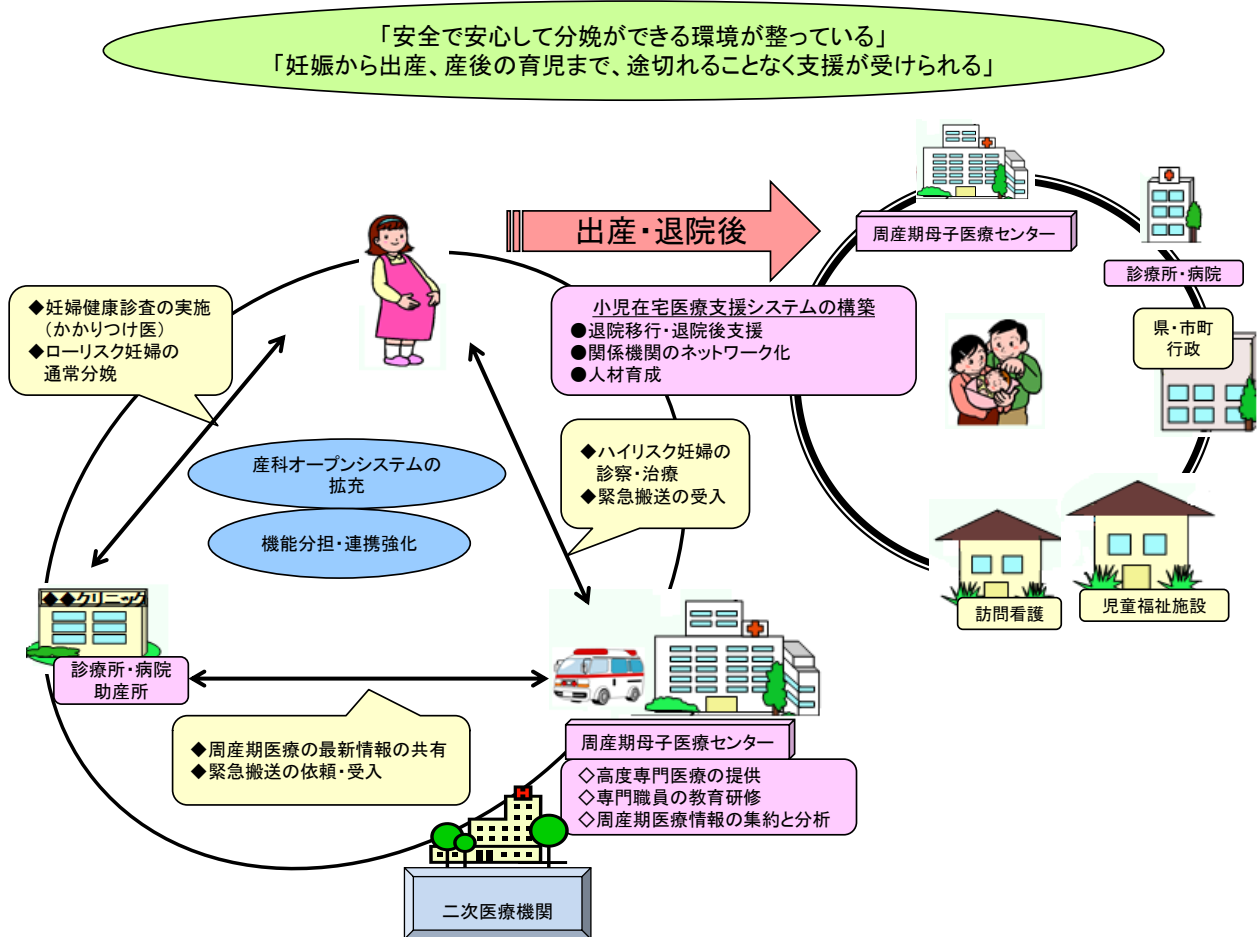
「安全で安心して分娩ができる環境が整っている」
「妊娠から出産、産後の育児まで、途切れることなく支援が受けられる」

出産・退院後

周産期母子医療センター

診療所・病院

県・市町
行政

小児在宅医療支援システムの構築
●退院移行・退院後支援
●関係機関のネットワーク化
●人材育成

◆妊婦健康診査の実施
（かかりつけ医）
◆ローリスク妊婦の
通常分娩

産科オープンシステムの
拡充

機能分担・連携強化

◆ハイリスク妊婦の
診察・治療
◆緊急搬送の受入

訪問看護

児童福祉施設

◆◆クリニック

診療所・病院
助産所

◆周産期医療の最新情報の共有
◆緊急搬送の依頼・受入

周産期母子医療センター

◇高度専門医療の提供
◇専門職員の教育研修
◇周産期医療情報の集約と分析

二次医療機関